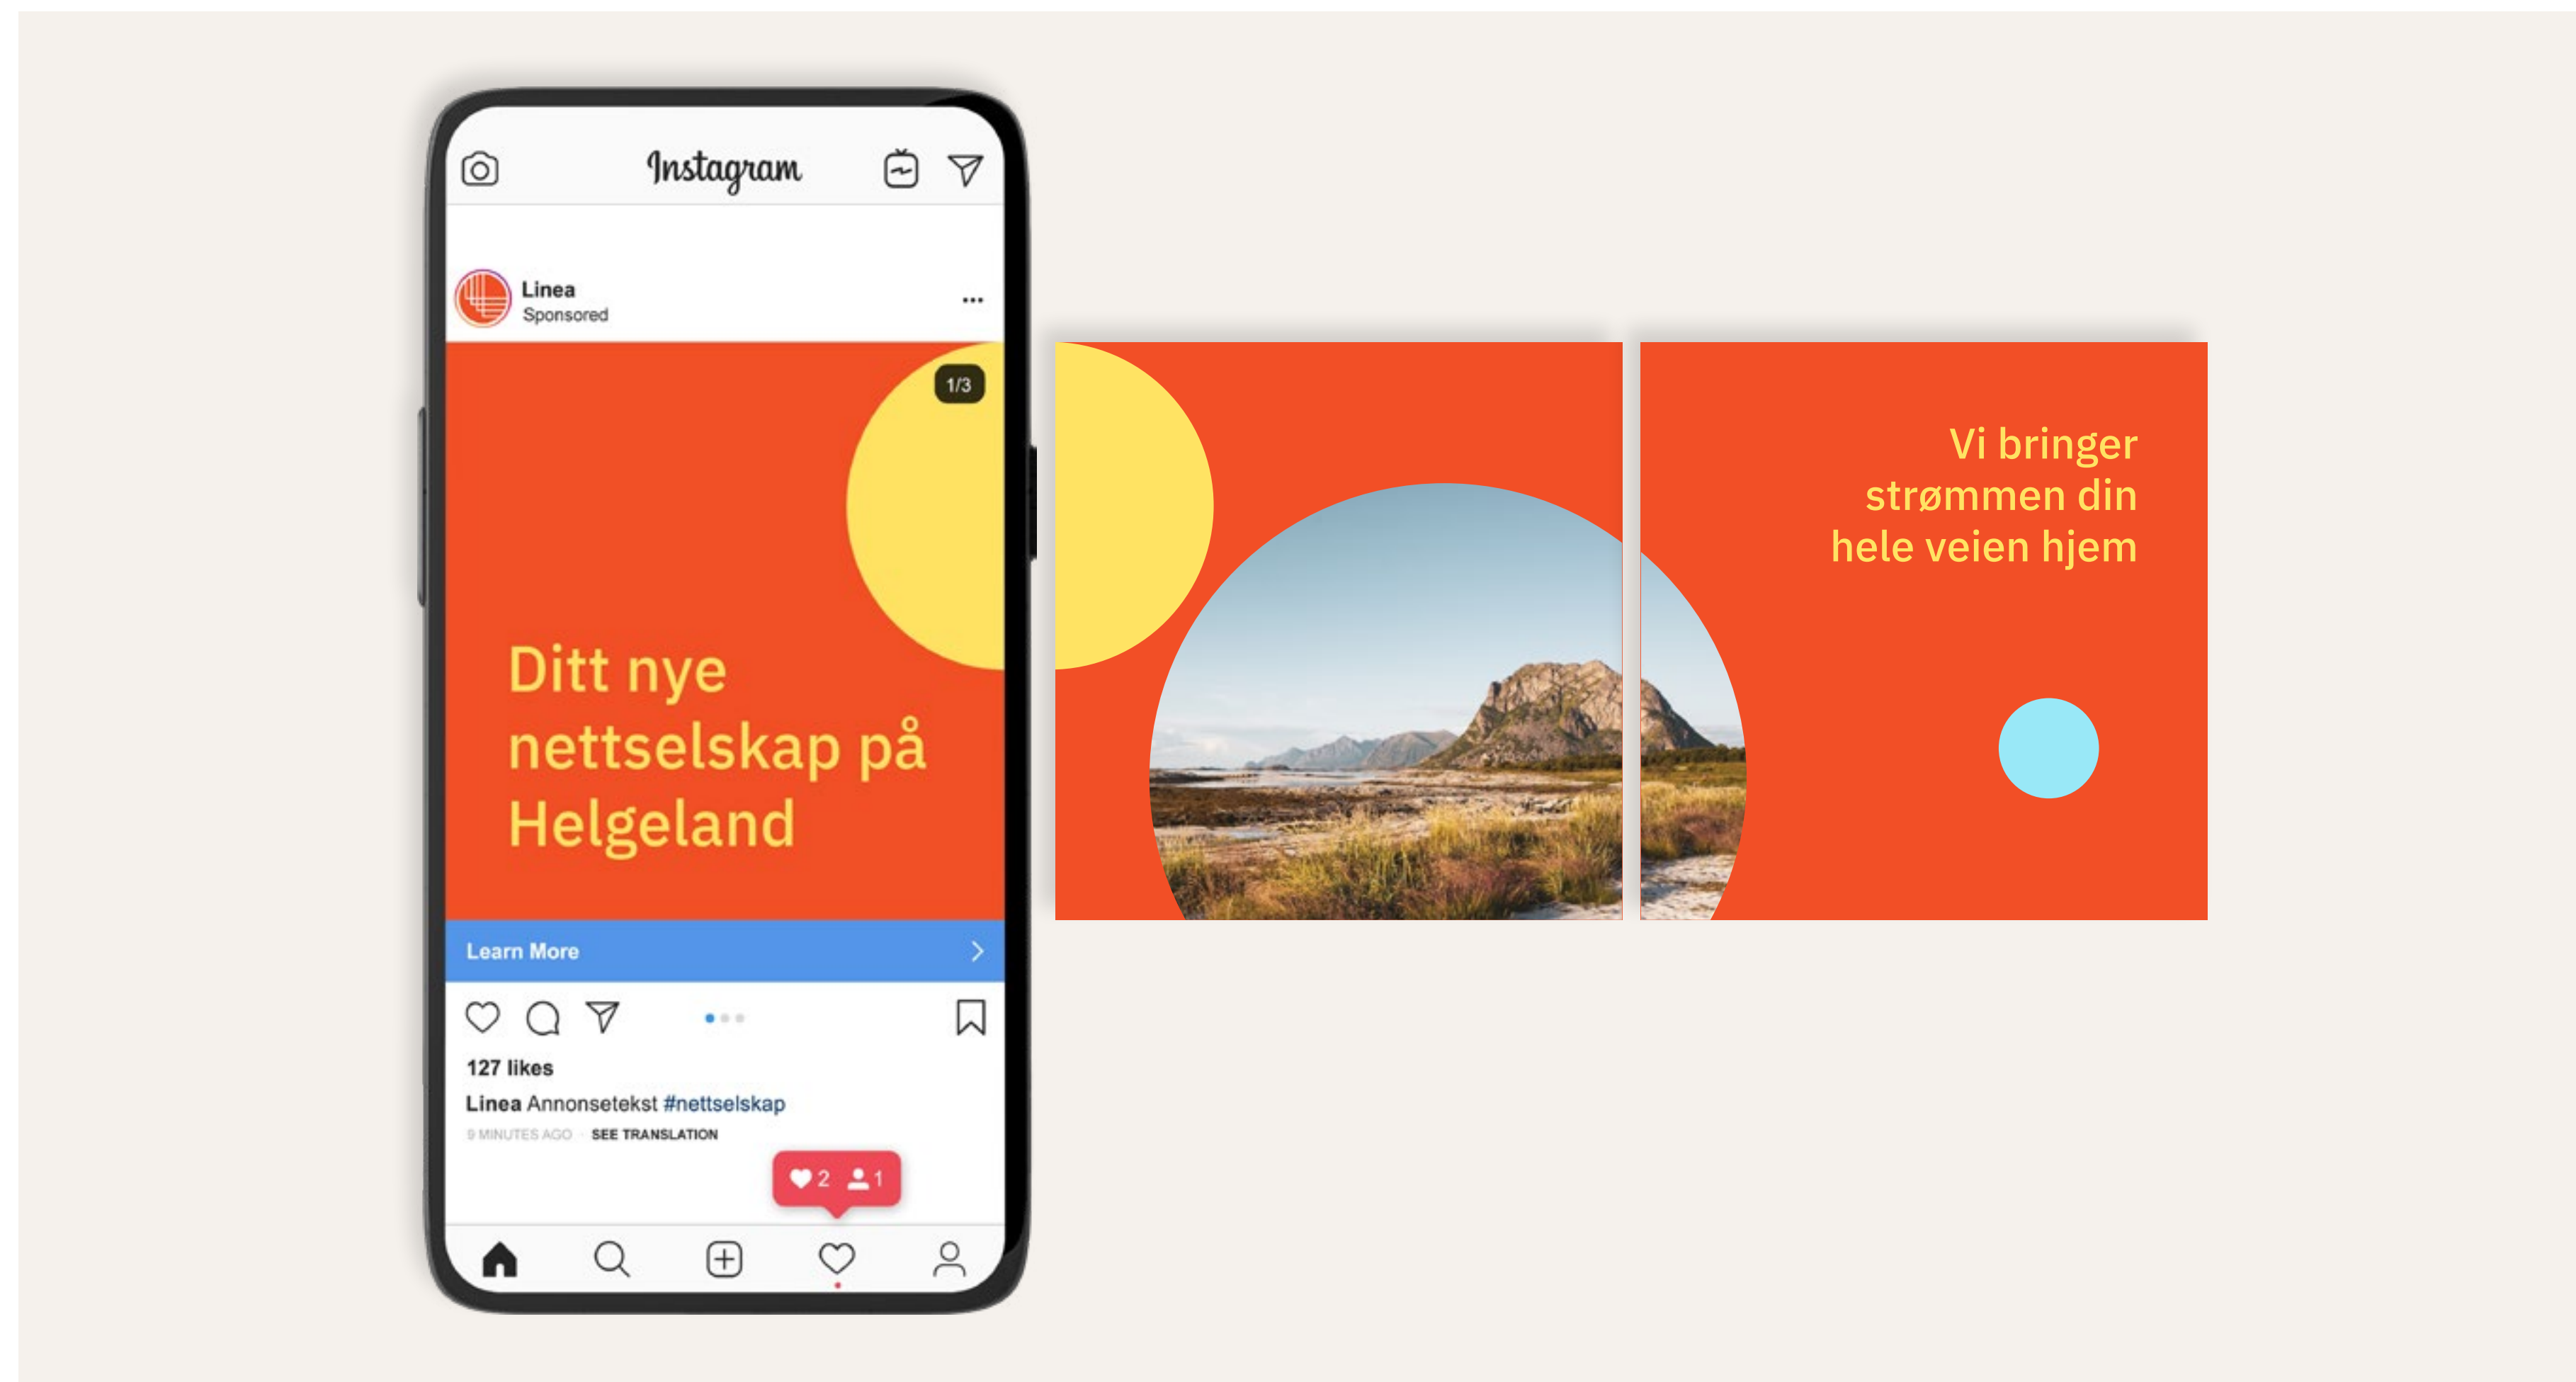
Instagram

Linea
Sponsored

1/3

Ditt nye nettselskap på Helgeland

Learn More

127 likes

Linea Annonsetekst #nettselskap

9 MINUTES AGO · SEE TRANSLATION

2 1

Vi bringer strømmen din hele veien hjem